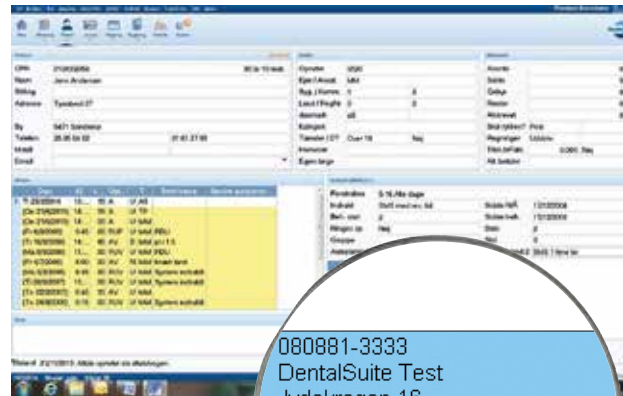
080881-3333
DentalSuite Test

CPR
Navn Jens Andersen
Stilling
Adresse Tjørnevej 27
By 5471 Søndersø
Telefon

Opretter
Egen l.Assist
Syg. | Komm.
Lavt. | Regfr.
Journal
Kategori
Tidsrum
Bemærkn.
Egen læge

Aldersgr.
Saldo
Gebyr
Rente
Afdrag
Stat opført Ikke
Begrænset
Tilmeldt
Nr. besøg

Periodetræ
Indhold
Beh. ser
Ringes op
Gruppe
Beskrivelse

Notat af 21/11/2013: Åbne oprette sin afbetalingen.